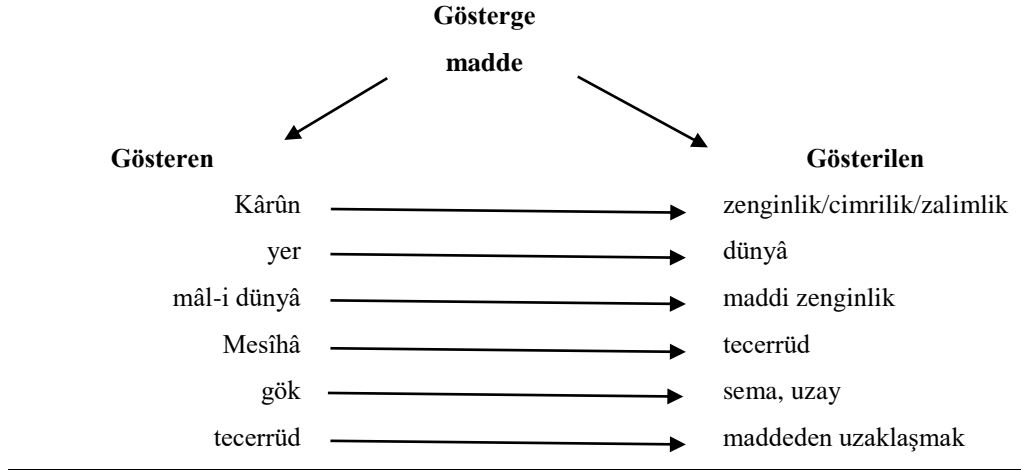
Gösterge
madde

Gösteren

Gösterilen

| Gösteren | Gösterilen |
|---|---|
| Kârûn | zenginlik/cimrilik/zalimlik |
| yer | dünyâ |
| mâl-i dünyâ | maddi zenginlik |
| Mesîhâ | tecerrüd |
| gök | sema, uzay |
| tecerrüd | maddeden uzaklaşmak |